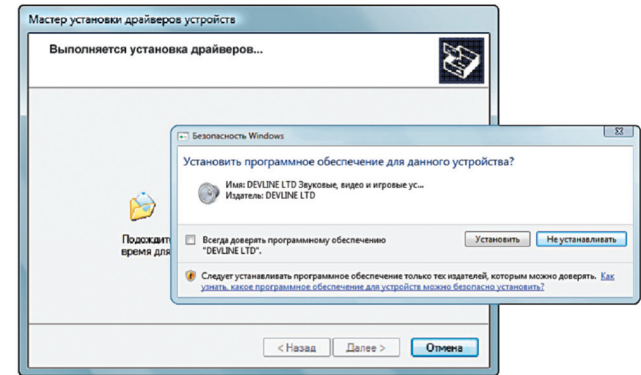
Мастер установки драйверов устройств

Выполняется установка драйверов...

Подождит
время для

Безопасность Windows

Установить программное обеспечение для данного устройства?

Имя: DEVLINE LTD Звуковые, видео и игровые ус...
Издатель: DEVLINE LTD

Всегда доверять программному обеспечению "DEVLINE LTD".

Установить

Не устанавливать

Следует устанавливать программное обеспечение только тех издателей, которым можно доверять. Как узнать, какое программное обеспечение для устройств можно безопасно установить?

< Назад

Далее >

Отмена